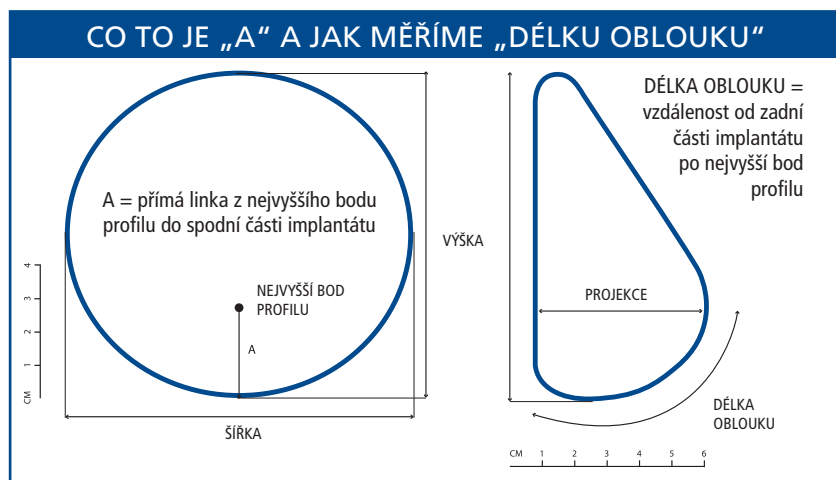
CO TO JE „A“ A JAK MĚŘÍME „DÉLKU OBLOUKU“

A = přímá linka z nejvyššího bodu profilu do spodní části implantátu

NEJVYŠŠÍ BOD PROFILU

A

VÝŠKA

ŠÍŘKA

CM 1 2 3 4

DÉLKA OBLOUKU = vzdálenost od zadní části implantátu po nejvyšší bod profilu

PROJEKCE

DÉLKA OBLOUKU

CM 1 2 3 4 5 6